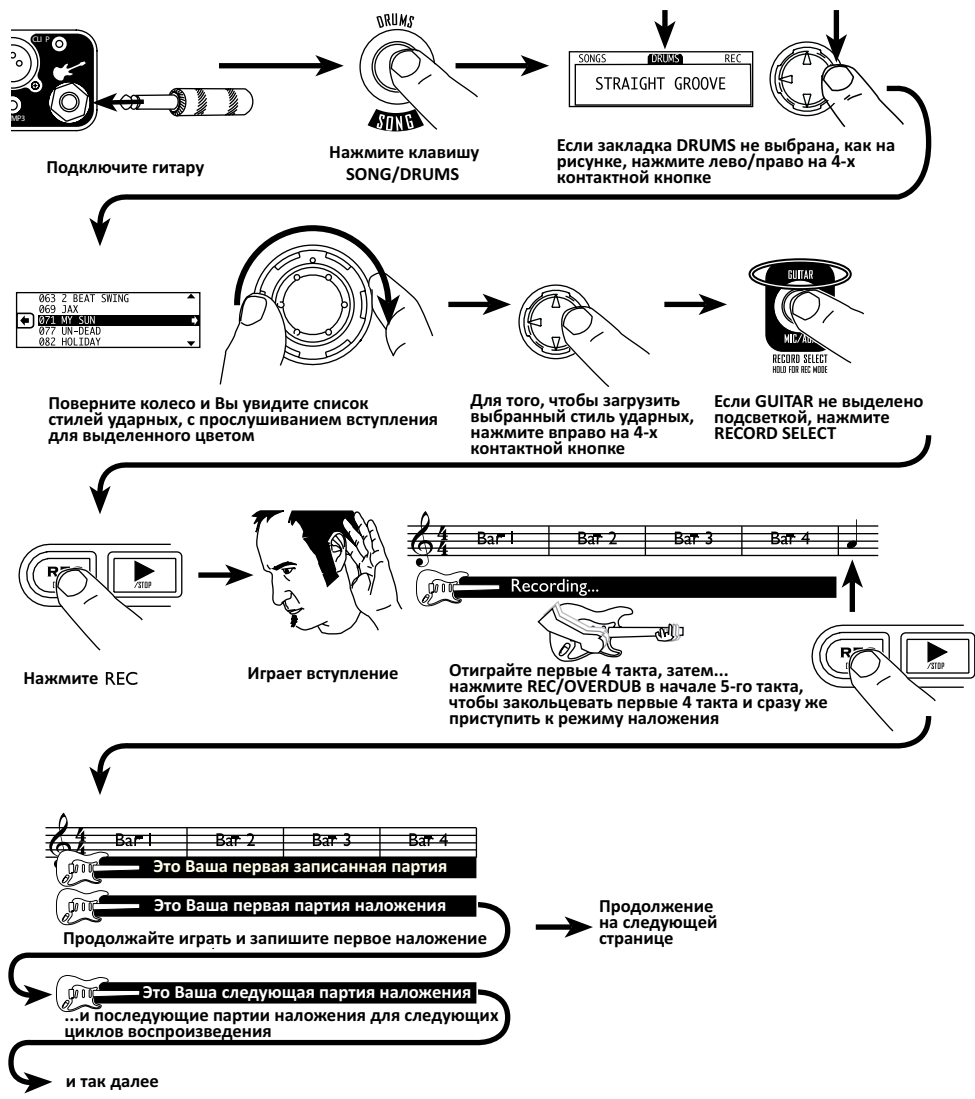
CLI P

MP3

Подключите гитару

DRUMS

SONG

Нажмите клавишу SONG/DRUMS

SONGS DRUMS REC

STRAIGHT GROOVE

Если закладка DRUMS не выбрана, как на рисунке, нажмите лево/право на 4-х контактной кнопке

063 2 BEAT SWING
069 JAX
071 MY SUN
077 UN-DEAD
082 HOLIDAY

Поверните колесо и Вы увидите список стилей ударных, с прослушиванием вступления для выделенного цветом

Для того, чтобы загрузить выбранный стиль ударных, нажмите вправо на 4-х контактной кнопке

GUITAR

MIC/AUX

RECORD SELECT
HOLD FOR REC MODE

Если GUITAR не выделено подсветкой, нажмите RECORD SELECT

REC

/STOP

Нажмите REC

Играет вступление

Bar 1 | Bar 2 | Bar 3 | Bar 4

Recording...

Отигрaйте первые 4 такта, затем... нажмите REC/OVERDUB в начале 5-го такта, чтобы закольцевать первые 4 такта и сразу же приступить к режиму наложения

/STOP

Bar 1 | Bar 2 | Bar 3 | Bar 4

Это Ваша первая записанная партия

Это Ваша первая партия наложения

Продолжайте играть и запишите первое наложение

Продолжение на следующей странице

Это Ваша следующая партия наложения

...и последующие партии наложения для следующих циклов воспроизведения

и так далее